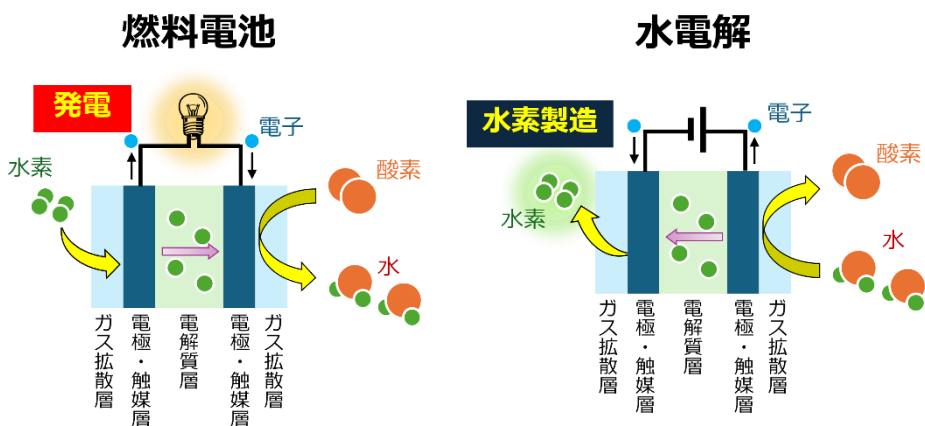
燃料電池

発電

電子

水素

酸素

水

ガス拡散層

電極・触媒層

電解質層

電極・触媒層

ガス拡散層

水電解

水素製造

電子

酸素

水素

水

ガス拡散層

電極・触媒層

電解質層

電極・触媒層

ガス拡散層